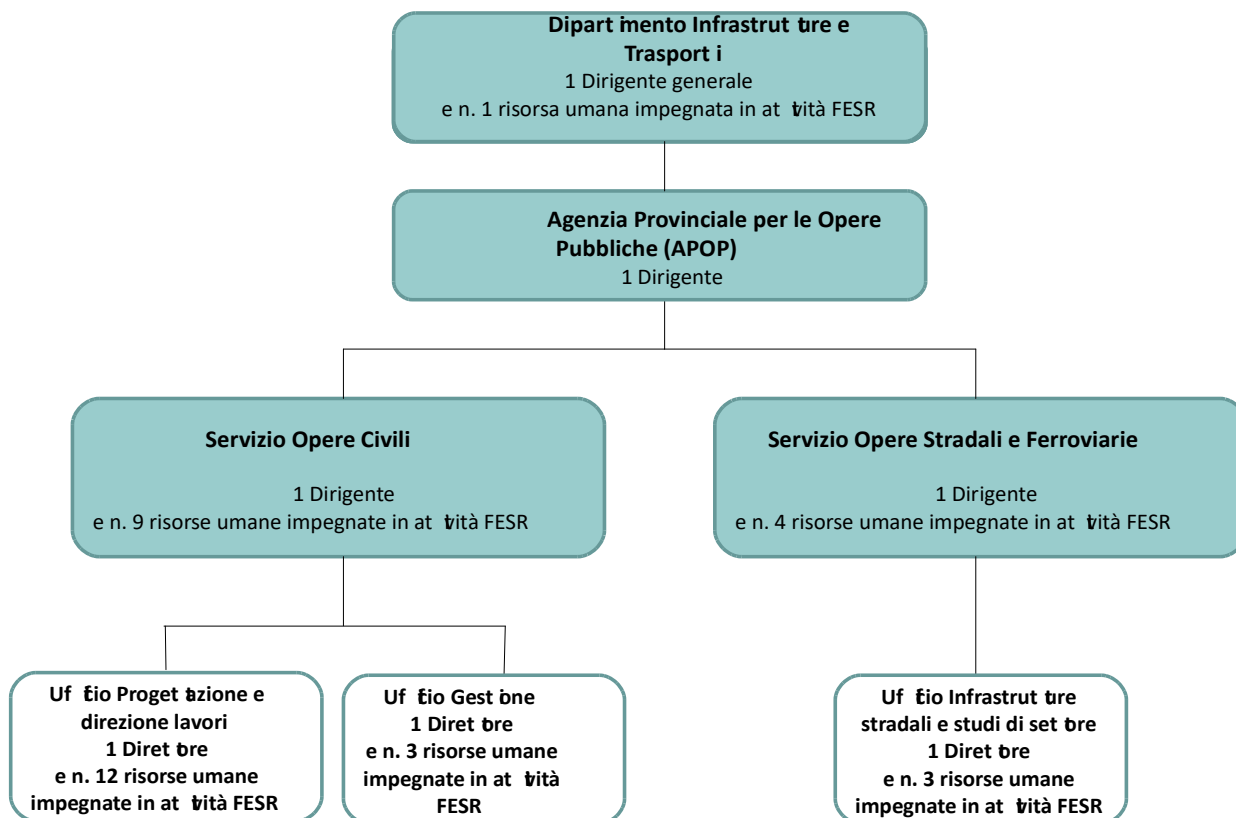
**Dipart imento Infrastrut ture e Trasport i**
1 Dirigente generale
e n. 1 risorsa umana impegnata in at tività FESR

**Agenzia Provinciale per le Opere Pubbliche (APOP)**
1 Dirigente

**Servizio Opere Civili**
1 Dirigente
e n. 9 risorse umane impegnate in at tività FESR

**Servizio Opere Stradali e Ferroviarie**
1 Dirigente
e n. 4 risorse umane impegnate in at tività FESR

**Uf ficio Proget tazione e direzione lavori
1 Diret tore
e n. 12 risorse umane impegnate in at tività FESR**

**Uf ficio Gest ione
1 Diret tore
e n. 3 risorse umane impegnate in at tività FESR**

**Uf ficio Infrastrut ture stradali e studi di set tore
1 Diret tore
e n. 3 risorse umane impegnate in at tività FESR**